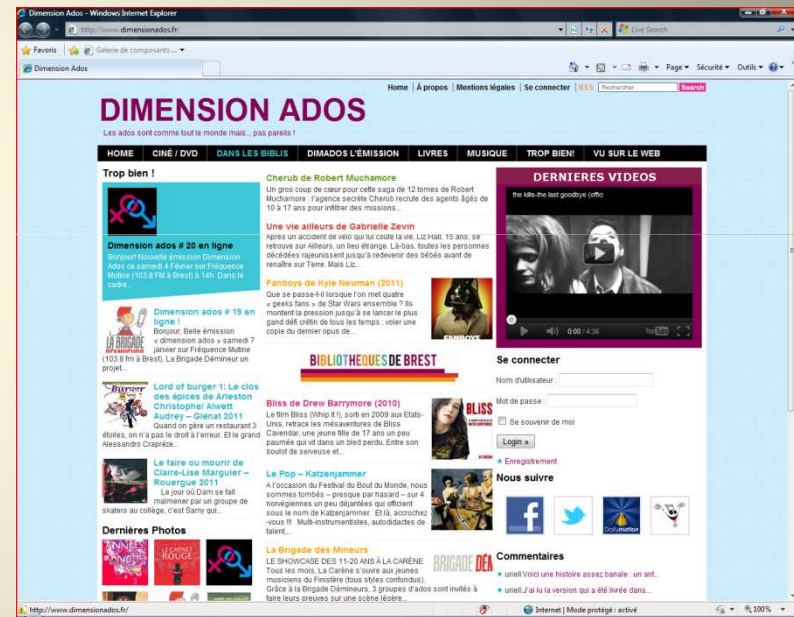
Dimension Ados - Windows Internet Explorer

http://www.dimensionados.fr/

Live Search

Favoris | Galerie de composants ...

Dimension Ados

Page ▾ Sécurité ▾ Outils ▾

Home | À propos | Mentions légales | Se connecter RSS Rechercher Search

DIMENSION ADOS

Les ados sont comme tout le monde mais... pas pareils !

HOME | CINÉ / DVD | DANS LES BIBLIS | DIMADOS L'ÉMISSION | LIVRES | MUSIQUE | TROP BIEN! | VU SUR LE WEB

Trop bien !

Dimension ados # 20 en ligne
Bonjour! Nouvelle émission Dimension Ados ce samedi 4 Févier sur Fréquence Mutine (103.8 FM à Brest) à 14h. Dans le cadre...

Dimension ados # 19 en ligne !
Bonjour, Belle émission « dimension ados » samedi 7 janvier sur Fréquence Mutine (103.8 fm à Brest). La Brigade Démineur un projet...

Lord of burger 1: Le clos des épices de Arleston Christophe/ Alwett Audrey – Glénat 2011
Quand on gère un restaurant 3 étoiles, on n'a pas le droit à l'erreur. Et le grand Alessandro Craprèze...

Le faire ou mourir de Claire-Lise Marguier – Rouergue 2011
Le jour où Dam se fait malmener par un groupe de skaters au collège, c'est Samy qui...

Dernières Photos

Cherub de Robert Muchamore
Un gros coup de cœur pour cette saga de 12 tomes de Robert Muchamore : l'agence secrète Cherub recrute des agents âgés de 10 à 17 ans pour infiltrer des missions...

Une vie ailleurs de Gabrielle Zevin
Après un accident de vélo qui lui coûte la vie, Liz Hall, 15 ans, se retrouve sur Ailleurs, un lieu étrange. Là-bas, toutes les personnes décédées rajeunissent jusqu'à redevenir des bébés avant de renaître sur Terre. Mais Liz...

Fanboys de Kyle Newman (2011)
Que se passe-t-il lorsque l'on met quatre « geeks fans » de Star Wars ensemble ? Ils montent la pression jusqu'à se lancer le plus grand défi crétin de tous les temps : voler une copie du dernier opus de...

BIBLIOTHEQUES DE BREST

Bliss de Drew Barrymore (2010)
Le film Bliss (Whip it !), sorti en 2009 aux Etats-Unis, retrace les mésaventures de Bliss Cavendar, une jeune fille de 17 ans un peu paumée qui vit dans un bled perdu. Entre son boulot de serveuse et...

Le Pop – Katzenjammer
A l'occasion du Festival du Bout du Monde, nous sommes tombés – presque par hasard – sur 4 norvégiennes un peu déjantées qui officient sous le nom de Katzenjammer. Et là, accrochez-vous !!! Multi-instrumentistes, autodidactes de talent,...

La Brigade des Mineurs
LE SHOWCASE DES 11-20 ANS À LA CARÈNE Tous les mois, La Carène s'ouvre aux jeunes musiciens du Finistère (tous styles confondus). Grâce à la Brigade Démineurs, 3 groupes d'ados sont invités à faire leurs preuves sur une scène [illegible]

DERNIERES VIDEOS

the kills-the last goodbye (offic

0:00 / 4:36

Se connecter

Nom d'utilisateur :

Mot de passe :

Se souvenir de moi

Login »

Enregistrement

Nous suivre

Commentaires

uriell: Voici une histoire assez banale : un ant...

uriell: J'ai lu la version qui a été livrée dans...

http://www.dimensionados.fr/

Internet | Mode protégé : activé

100%